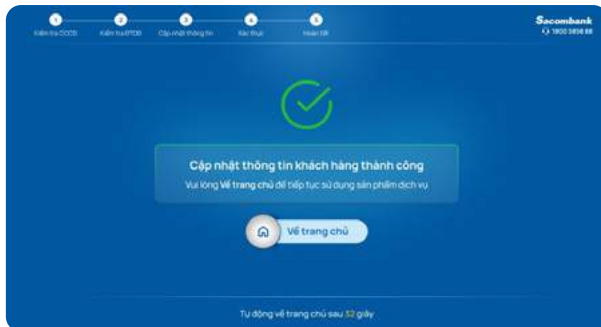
1
Kiểm tra CCCD
2
Kiểm tra STDĐ
3
Cập nhật thông tin
4
Xác thực
5
Hoàn tất

Sacombank
1900 5858 88

Cập nhật thông tin khách hàng thành công

Vui lòng Về trang chủ để tiếp tục sử dụng sản phẩm dịch vụ

Về trang chủ

Tự động về trang chủ sau 32 giây